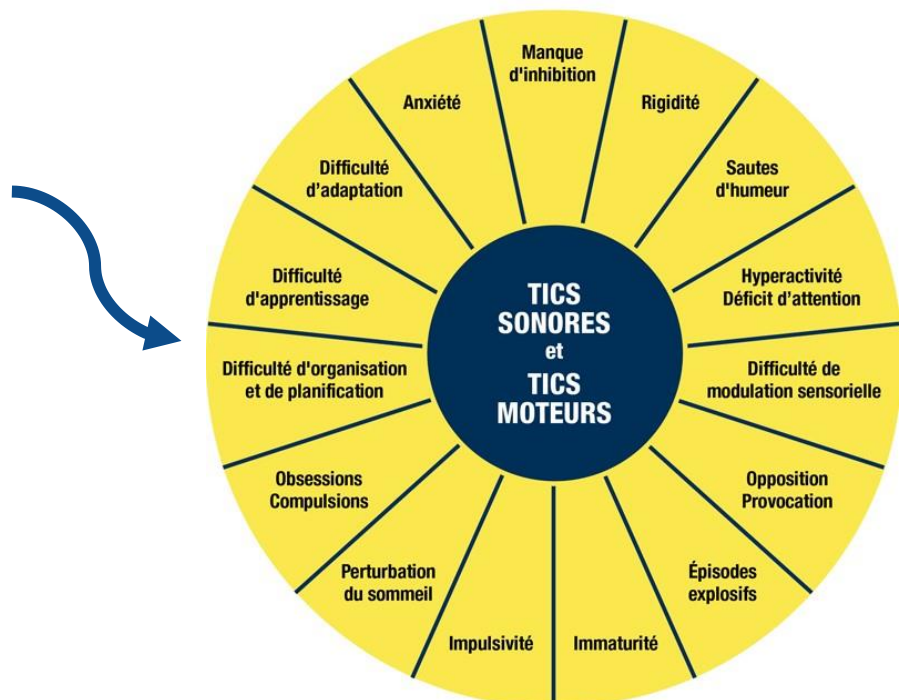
TICS SONORES et TICS MOTEURS

Manque d'inhibition

Rigidité

Sautes d'humeur

Hyperactivité Déficit d'attention

Difficulté de modulation sensorielle

Opposition Provocation

Épisodes explosifs

Immaturité

Impulsivité

Perturbation du sommeil

Obsessions Compulsions

Difficulté d'organisation et de planification

Difficulté d'apprentissage

Difficulté d'adaptation

Anxiété